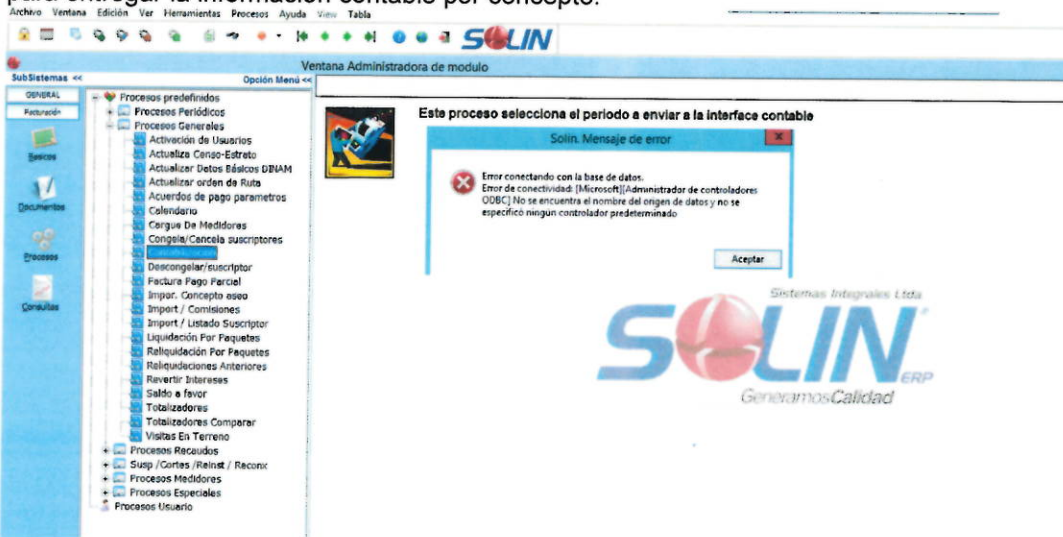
para entregar la información contable por concepto.

Archivo Ventana Edición Ver Herramientas Procesos Ayuda View Tabla

SOLIN

Ventana Administradora de modulo

SubSistemas <<
Opción Menú <<

GENERAL
Facturación
Basicos
Documentos
Procesos
Consultas

Procesos predefinidos
Procesos Periódicos
Procesos Generales
Activación de Usuarios
Actualiza Censo-Estrato
Actualizar Datos Básicos DINAM
Actualizar orden de Ruta
Acuerdos de pago parametros
Calendario
Cargue De Medidores
Congela/Cancela suscriptores
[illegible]
Descongelar/suscriptor
Factura Pago Parcial
Impor. Concepto aseo
Import / Comisiones
Import / Listado Suscriptor
Liquidación Por Paquetes
Reliquidación Por Paquetes
Reliquidaciones Anteriores
Revertir Intereses
Saldo a favor
Totalizadores
Totalizadores Comparar
Visitas En Terreno
Procesos Recaudos
Susp /Cortes /Reinst / Reconx
Procesos Medidores
Procesos Especiales
Procesos Usuario

Este proceso selecciona el periodo a enviar a la interface contable

Solin. Mensaje de error

Error conectando con la base de datos.
Error de conectividad: [Microsoft][Administrador de controladores ODBC] No se encuentra el nombre del origen de datos y no se especificó ningún controlador predeterminado

Aceptar

Sistemas Integrales Ltda
SOLIN ERP
GeneramosCalidad